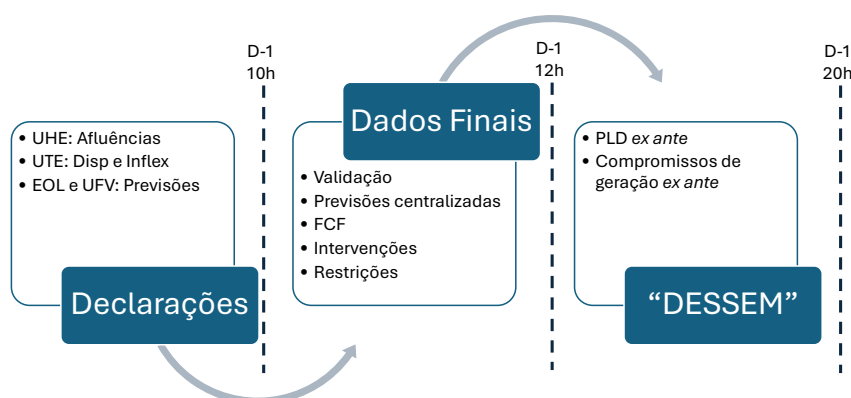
D-1
10h

D-1
12h

D-1
20h

• UHE: Afluências
• UTE: Disp e Inflex
• EOL e UFV: Previsões

Declarações

Dados Finais

• Validação
• Previsões centralizadas
• FCF
• Intervenções
• Restrições

• PLD ex ante
• Compromissos de geração ex ante

“DESSEM”